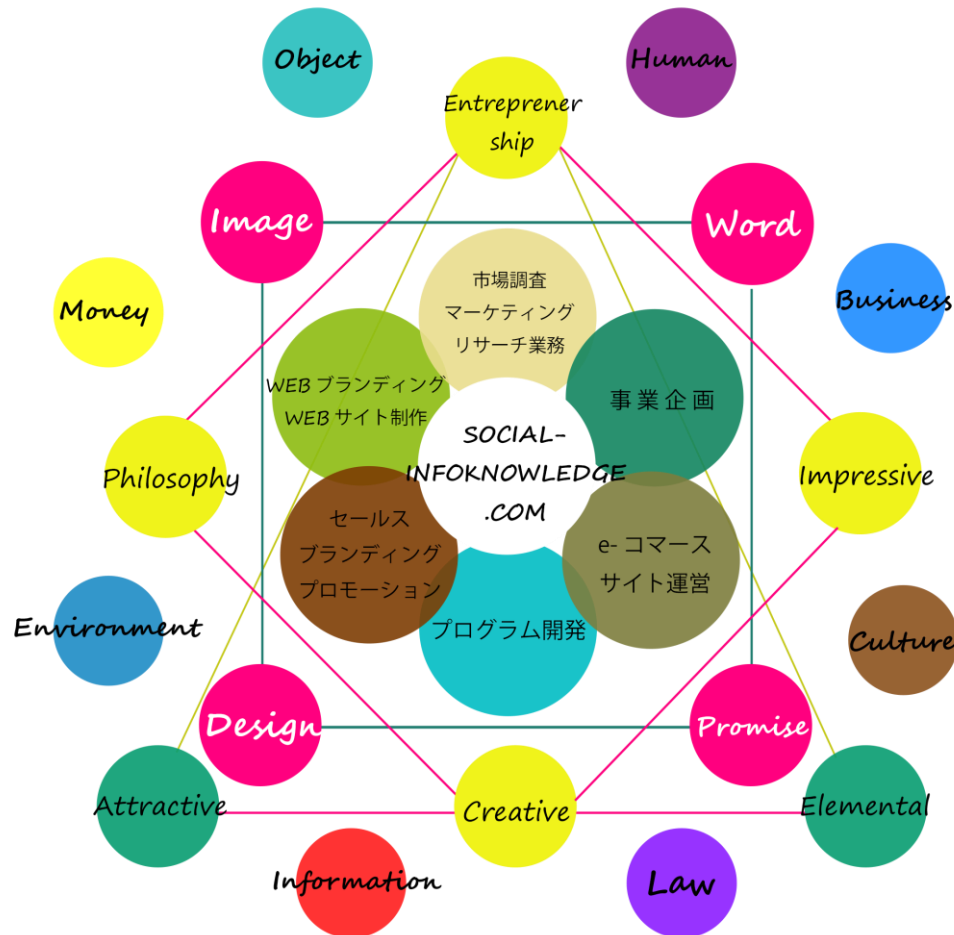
Object

Human

Entreprener ship

Image

Word

Money

Business

市場調査
マーケティング
リサーチ業務

WEB ブランディング
WEB サイト制作

事業企画

SOCIAL-
INFOKNOWLEDGE
.COM

Philosophy

Impressive

セールス
ブランディング
プロモーション

e- コマース
サイト運営

プログラム開発

Environment

Culture

Design

Promise

Attractive

Creative

Elemental

Information

Law